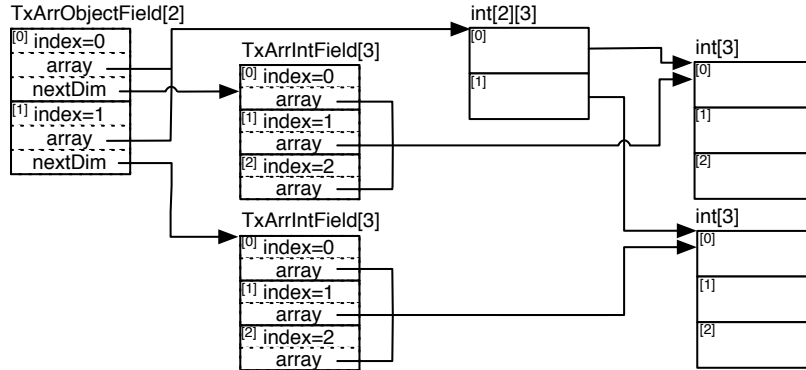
TxArrObjectField[2]
[0] index=0
array
nextDim
[1] index=1
array
nextDim

TxArrIntField[3]
[0] index=0
array
[1] index=1
array
[2] index=2
array

TxArrIntField[3]
[0] index=0
array
[1] index=1
array
[2] index=2
array

int[2][3]
[0]
[1]

int[3]
[0]
[1]
[2]

int[3]
[0]
[1]
[2]